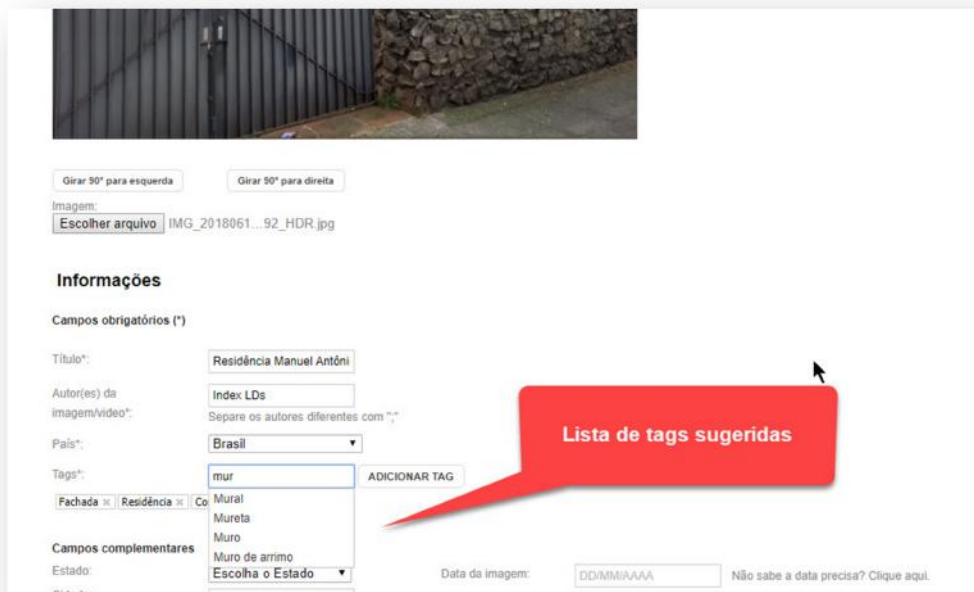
Girar 90° para esquerda

Girar 90° para direita

Imagem:
Escolher arquivo IMG_2018061...92_HDR.jpg

Informações

Campos obrigatórios (*)

Título*: Residência Manuel Antôni

Autor(es) da imagem/vídeo*: Index LDs
Separe os autores diferentes com ";"

País*: Brasil

Tags*: mur ADICIONAR TAG

Fachada × Residência × Co

Mural
Mureta
Muro
Muro de arrimo

Lista de tags sugeridas

Campos complementares

Estado: Escolha o Estado

Data da imagem: DD/MM/AAAA Não sabe a data precisa? Clique aqui.